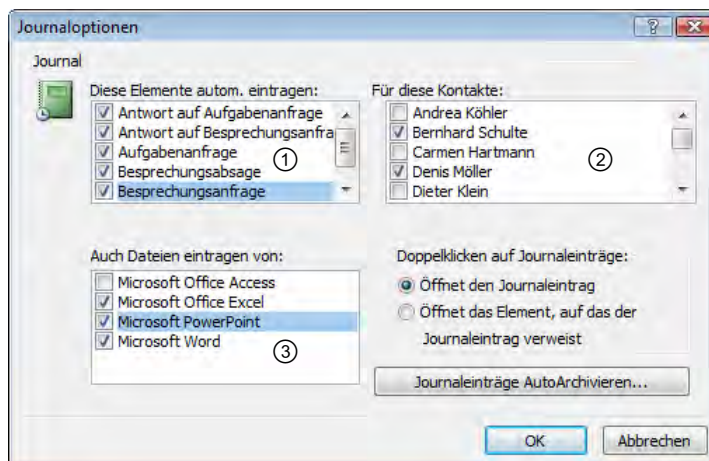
Journaloptionen ? X

Journal

Diese Elemente autom. eintragen:
Antwort auf Aufgabenanfrage
Antwort auf Besprechungsanfra
Aufgabenanfrage
Besprechungsabsage
Besprechungsanfrage
①

Für diese Kontakte:
Andrea Köhler
Bernhard Schulte
Carmen Hartmann
Denis Möller
Dieter Klein
②

Auch Dateien eintragen von:
Microsoft Office Access
Microsoft Office Excel
Microsoft PowerPoint
Microsoft Word
③

Doppelklicken auf Journaleinträge:
Öffnet den Journaleintrag
Öffnet das Element, auf das der Journaleintrag verweist

Journaleinträge AutoArchivieren...

OK Abbrechen